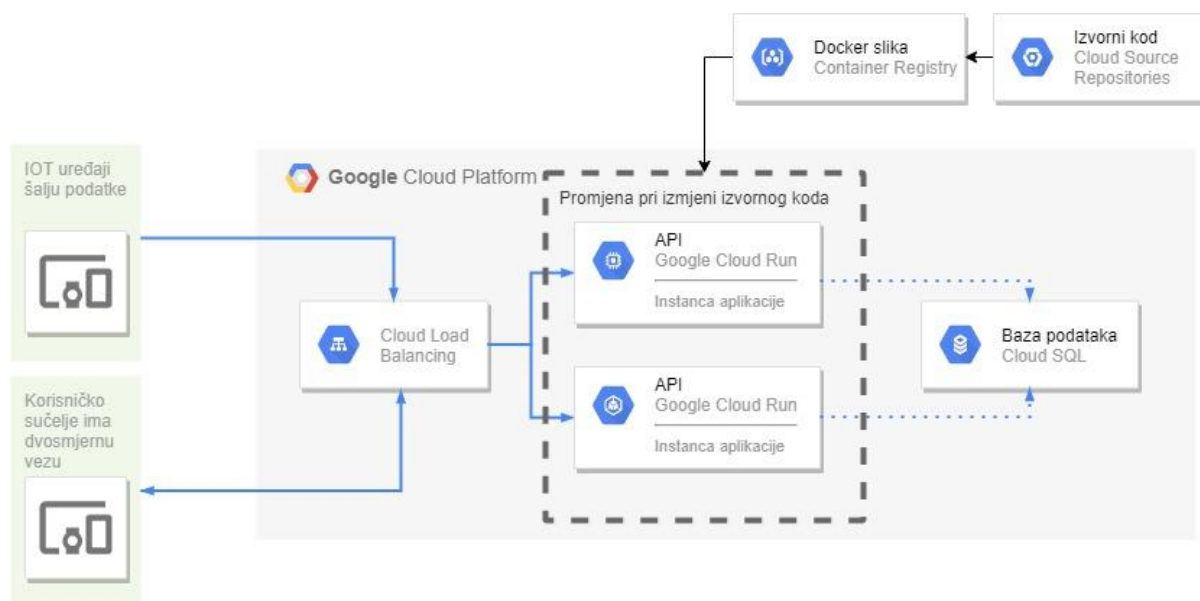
Docker slika
Container Registry

Izvorni kod
Cloud Source Repositories

IOT uređaji šalju podatke

Google Cloud Platform

Promjena pri izmjeni izvornog koda

API
Google Cloud Run
Instanca aplikacije

Cloud Load Balancing

Baza podataka
Cloud SQL

Korisničko sučelje ima dvosmjernu vezu

API
Google Cloud Run
Instanca aplikacije